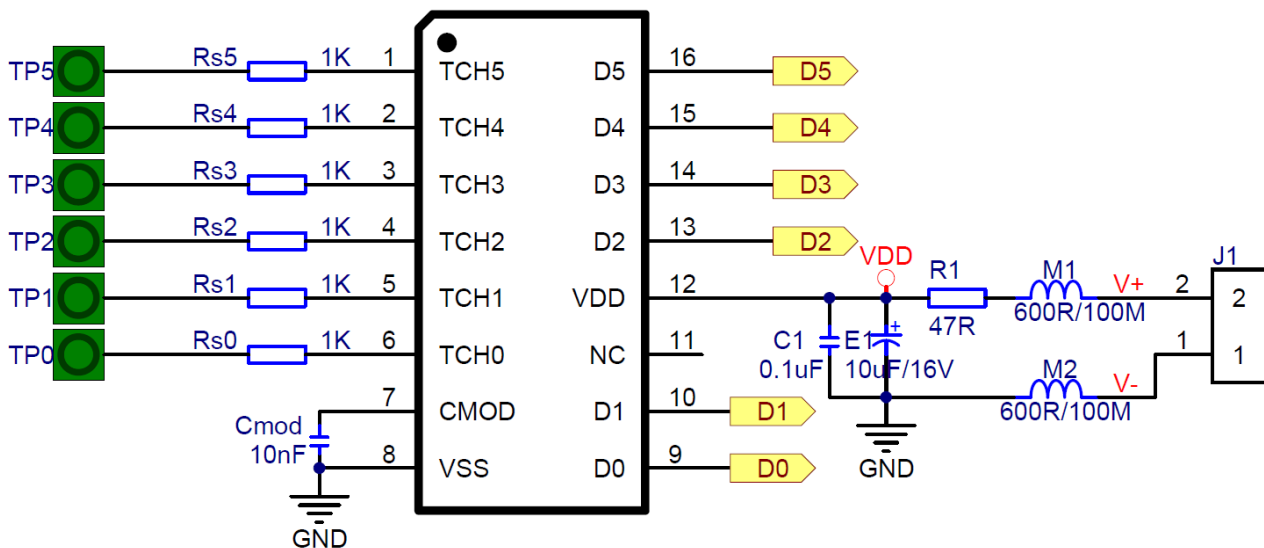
TP5 Rs5 1K 1
TP4 Rs4 1K 2
TP3 Rs3 1K 3
TP2 Rs2 1K 4
TP1 Rs1 1K 5
TP0 Rs0 1K 6

Cmod
10nF
7
8
GND

TCH5
TCH4
TCH3
TCH2
TCH1
TCH0
CMOD
VSS

D5 16 D5
D4 15 D4
D3 14 D3
D2 13 D2
VDD 12
NC 11
D1 10 D1
D0 9 D0

VDD
R1
47R
M1
600R/100M
V+
C1
0.1uF
E1
+
10uF/16V
M2
600R/100M
V-
GND
J1
2 2
1 1